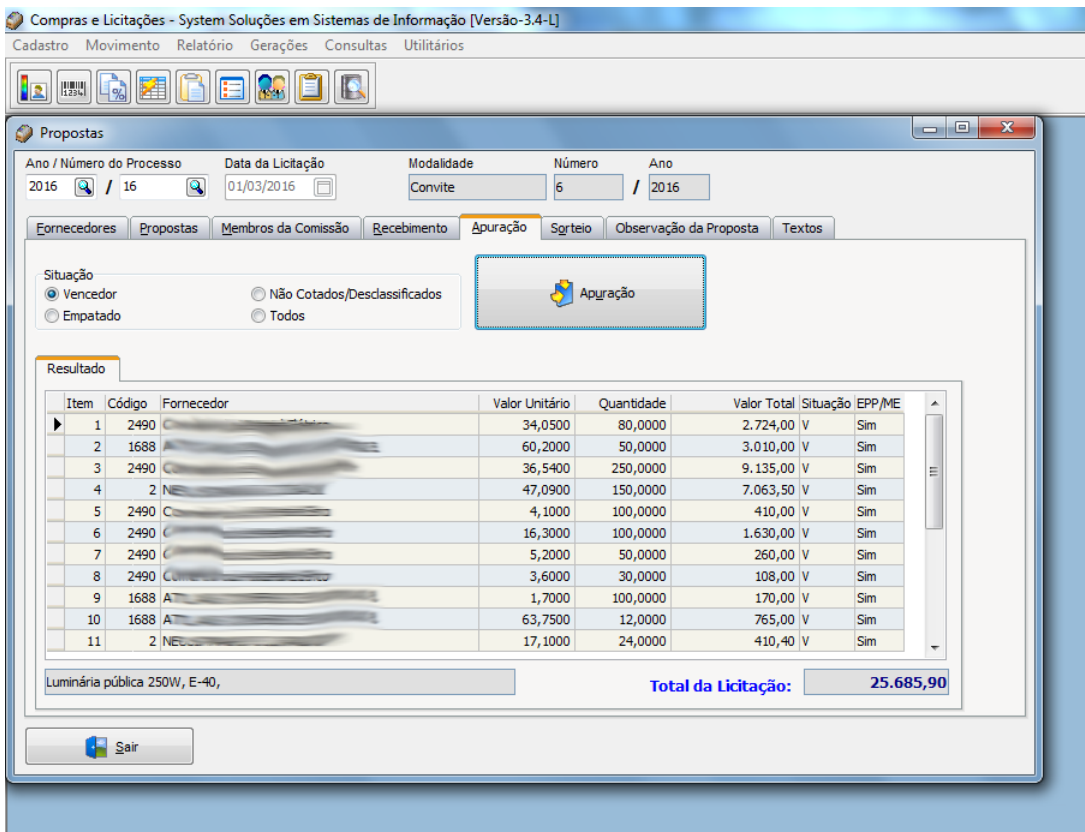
Compras e Licitações - System Soluções em Sistemas de Informação [Versão-3.4-L]

Cadastro Movimento Relatório Gerações Consultas Utilitários

Propostas

Ano / Número do Processo
2016 / 16

Data da Licitação
01/03/2016

Modalidade
Convite

Número
6

Ano
/ 2016

Fornecedores Propostas Membros da Comissão Recebimento Apuração Sorteio Observação da Proposta Textos

Situação
Vencedor
Empatado
Não Cotados/Desclassificados
Todos

Apuração

Resultado

| Item | Código | Fornecedor | Valor Unitário | Quantidade | Valor Total | Situação | EPP/ME |
|---|---|---|---|---|---|---|---|
| 1 | 2490 | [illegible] | 34,0500 | 80,0000 | 2.724,00 | V | Sim |
| 2 | 1688 | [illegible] | 60,2000 | 50,0000 | 3.010,00 | V | Sim |
| 3 | 2490 | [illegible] | 36,5400 | 250,0000 | 9.135,00 | V | Sim |
| 4 | 2 | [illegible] | 47,0900 | 150,0000 | 7.063,50 | V | Sim |
| 5 | 2490 | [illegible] | 4,1000 | 100,0000 | 410,00 | V | Sim |
| 6 | 2490 | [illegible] | 16,3000 | 100,0000 | 1.630,00 | V | Sim |
| 7 | 2490 | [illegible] | 5,2000 | 50,0000 | 260,00 | V | Sim |
| 8 | 2490 | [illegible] | 3,6000 | 30,0000 | 108,00 | V | Sim |
| 9 | 1688 | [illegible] | 1,7000 | 100,0000 | 170,00 | V | Sim |
| 10 | 1688 | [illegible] | 63,7500 | 12,0000 | 765,00 | V | Sim |
| 11 | 2 | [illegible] | 17,1000 | 24,0000 | 410,40 | V | Sim |

Luminária pública 250W, E-40,

Total da Licitação: 25.685,90

Sair